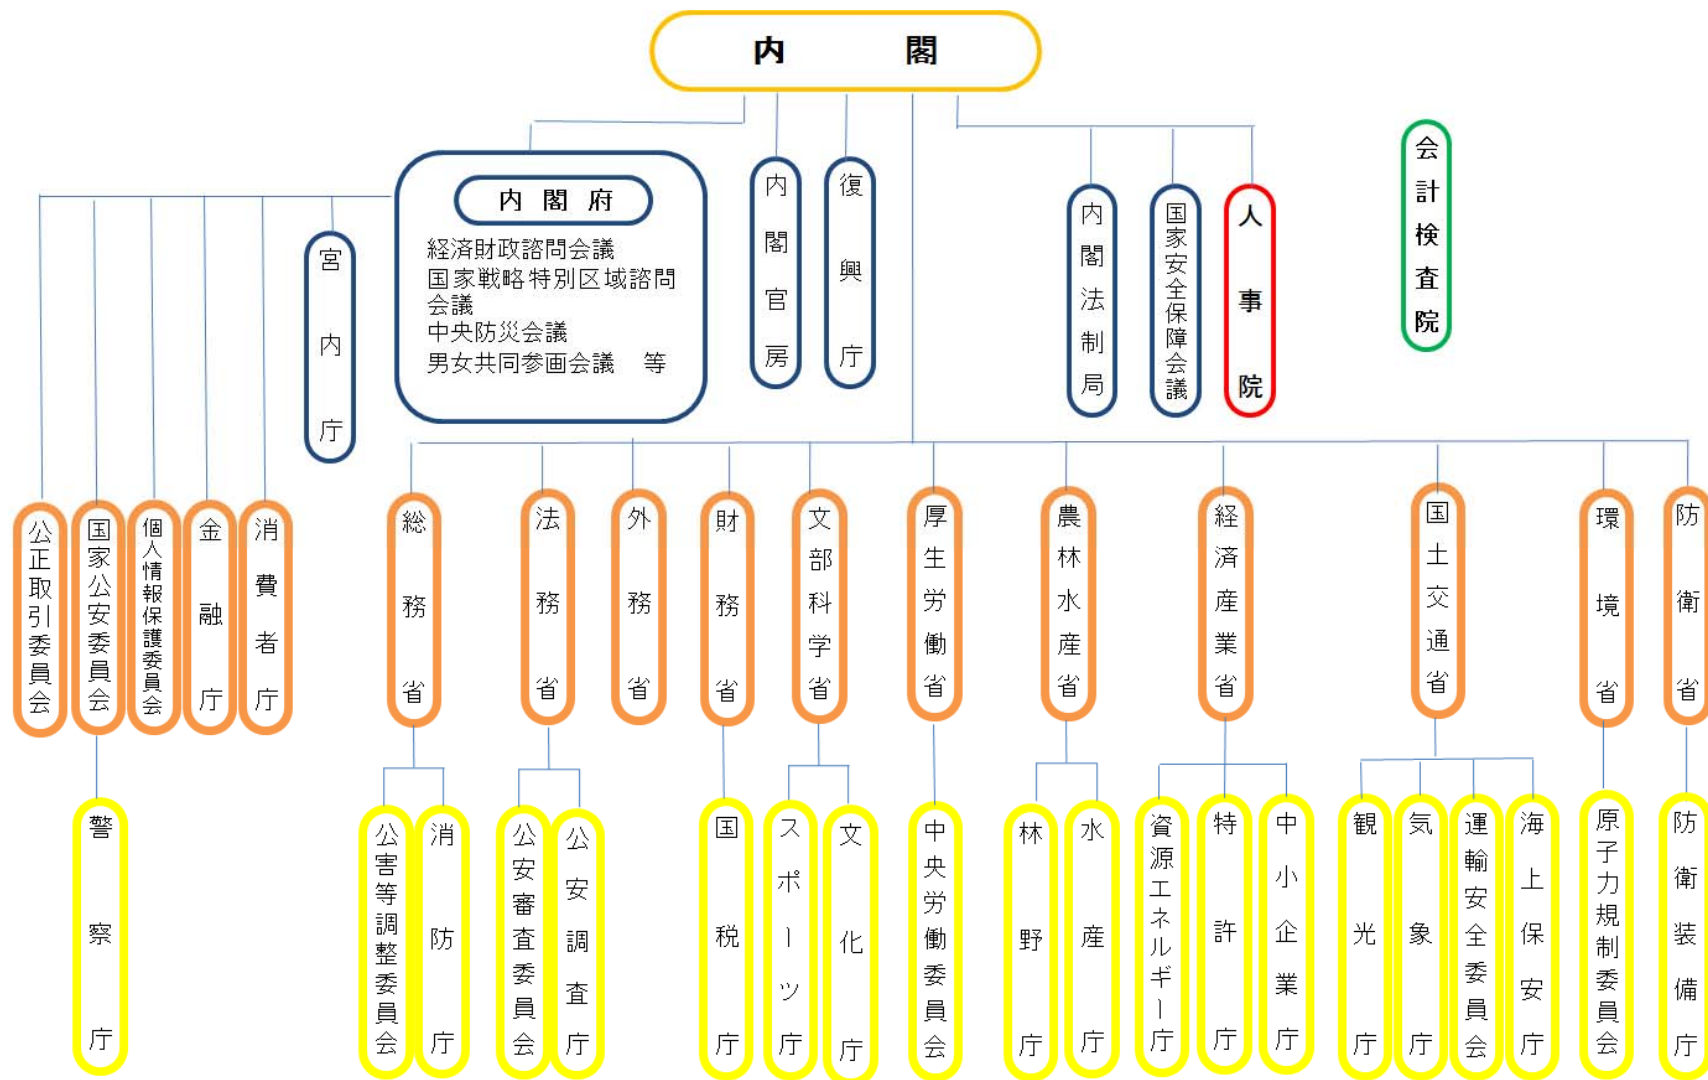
内閣

内閣府
経済財政諮問会議
国家戦略特別区域諮問会議
中央防災会議
男女共同参画会議　等

内閣官房

復興庁

内閣法制局

国家安全保障会議

人事院

会計検査院

宮内庁

公正取引委員会

国家公安委員会

個人情報保護委員会

金融庁

消費者庁

総務省

法務省

外務省

財務省

文部科学省

厚生労働省

農林水産省

経済産業省

国土交通省

環境省

防衛省

警察庁

公害等調整委員会

消防庁

公安審査委員会

公安調査庁

国税庁

スポーツ庁

文化庁

中央労働委員会

林野庁

水産庁

資源エネルギー庁

特許庁

中小企業庁

観光庁

気象庁

運輸安全委員会

海上保安庁

原子力規制委員会

防衛装備庁